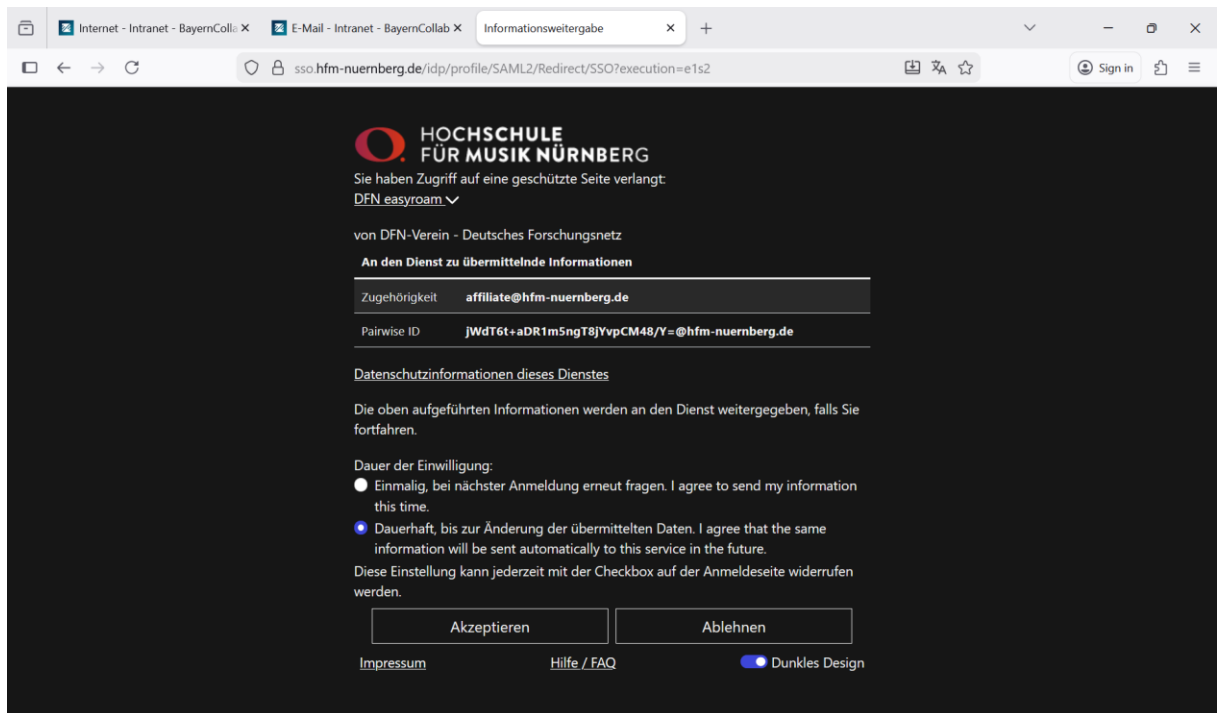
Internet - Intranet - BayernColla ×
E-Mail - Intranet - BayernCollab ×
Informationsweitergabe ×
+

sso.hfm-nuernberg.de/idp/profile/SAML2/Redirect/SSO?execution=e1s2

Sign in

HOCHSCHULE
FÜR MUSIK NÜRNBERG

Sie haben Zugriff auf eine geschützte Seite verlangt:
DFN easyroam

von DFN-Verein - Deutsches Forschungsnetz

An den Dienst zu übermittelnde Informationen

| Zugehörigkeit | affiliate@hfm-nuernberg.de |
|---|---|
| Pairwise ID | jWdT6t+aDR1m5ngT8jYvpCM48/Y=@hfm-nuernberg.de |

Datenschutzinformationen dieses Dienstes

Die oben aufgeführten Informationen werden an den Dienst weitergegeben, falls Sie fortfahren.

Dauer der Einwilligung:
Einmalig, bei nächster Anmeldung erneut fragen. I agree to send my information this time.
Dauerhaft, bis zur Änderung der übermittelten Daten. I agree that the same information will be sent automatically to this service in the future.
Diese Einstellung kann jederzeit mit der Checkbox auf der Anmeldeseite widerrufen werden.

Akzeptieren
Ablehnen

Impressum
Hilfe / FAQ
Dunkles Design